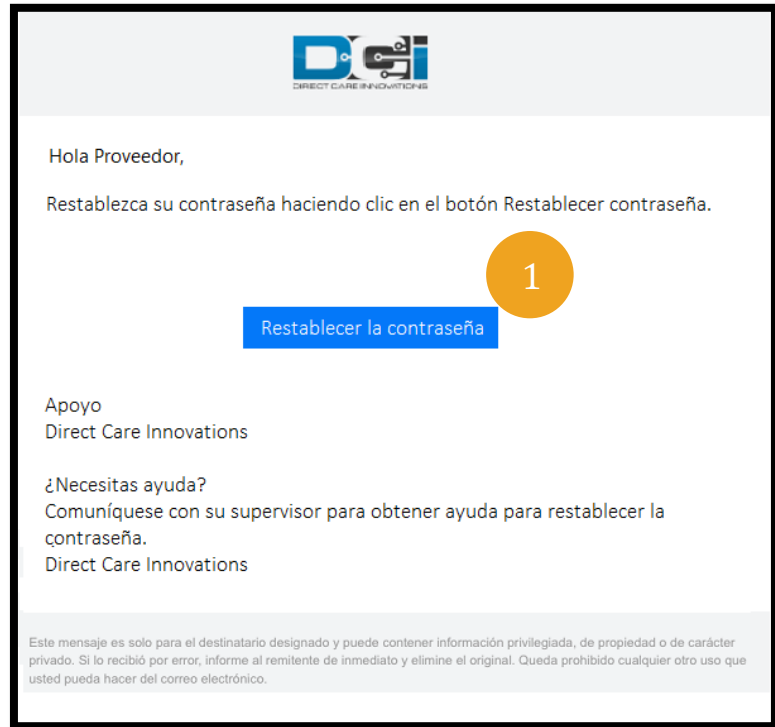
DCI
DIRECT CARE INNOVATIONS

Hola Proveedor,

Restablezca su contraseña haciendo clic en el botón Restablecer contraseña.

1

Restablecer la contraseña

Apoyo
Direct Care Innovations

¿Necesitas ayuda?
Comuníquese con su supervisor para obtener ayuda para restablecer la contraseña.
Direct Care Innovations

Este mensaje es solo para el destinatario designado y puede contener información privilegiada, de propiedad o de carácter privado. Si lo recibió por error, informe al remitente de inmediato y elimine el original. Queda prohibido cualquier otro uso que usted pueda hacer del correo electrónico.